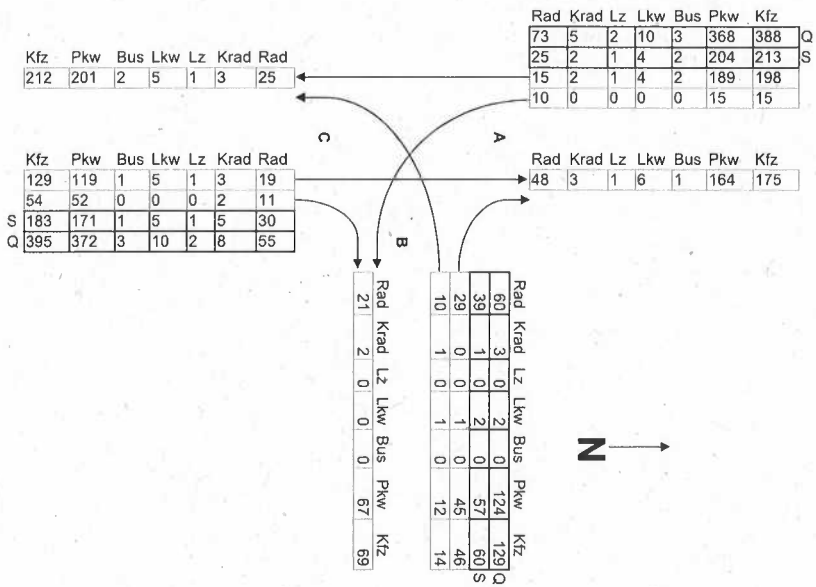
| Rad | Krad | Lz | Lkw | Bus | Pkw | Kfz | |
|---|---|---|---|---|---|---|---|
| 73 | 5 | 2 | 10 | 3 | 368 | 388 | Q |
| 25 | 2 | 1 | 4 | 2 | 204 | 213 | S |
| 15 | 2 | 1 | 4 | 2 | 189 | 198 | |
| 10 | 0 | 0 | 0 | 0 | 15 | 15 | |

| Kfz | Pkw | Bus | Lkw | Lz | Krad | Rad |
|---|---|---|---|---|---|---|
| 212 | 201 | 2 | 5 | 1 | 3 | 25 |

C

A

| | Kfz | Pkw | Bus | Lkw | Lz | Krad | Rad |
|---|---|---|---|---|---|---|---|
| | 129 | 119 | 1 | 5 | 1 | 3 | 19 |
| | 54 | 52 | 0 | 0 | 0 | 2 | 11 |
| S | 183 | 171 | 1 | 5 | 1 | 5 | 30 |
| Q | 395 | 372 | 3 | 10 | 2 | 8 | 55 |

| Rad | Krad | Lz | Lkw | Bus | Pkw | Kfz |
|---|---|---|---|---|---|---|
| 48 | 3 | 1 | 6 | 1 | 164 | 175 |

B

| Rad | Krad | Lz | Lkw | Bus | Pkw | Kfz |
|---|---|---|---|---|---|---|
| 21 | 2 | 0 | 0 | 0 | 67 | 69 |

| Rad | Krad | Lz | Lkw | Bus | Pkw | Kfz | |
|---|---|---|---|---|---|---|---|
| 60 | 3 | 0 | 2 | 0 | 124 | 129 | Q |
| 39 | 1 | 0 | 2 | 0 | 57 | 60 | S |
| 29 | 0 | 0 | 1 | 0 | 45 | 46 | |
| 10 | 1 | 0 | 1 | 0 | 12 | 14 | |

N